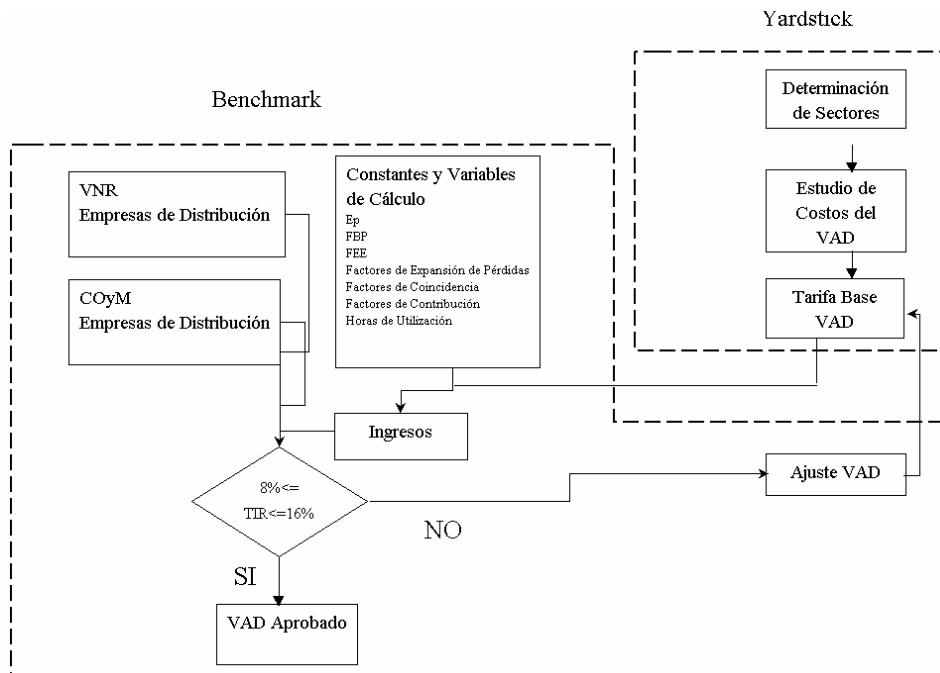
Yardstick

Benchmark

Determinación de Sectores

Estudio de Costos del VAD

Tarifa Base VAD

VNR
Empresas de Distribución

COyM
Empresas de Distribución

Constantes y Variables de Cálculo
Ep
FBP
FEE
Factores de Expansión de Pérdidas
Factores de Coincidencia
Factores de Contribución
Horas de Utilización

Ingresos

8%<=
TIR<=16%

NO

Ajuste VAD

SI

VAD Aprobado